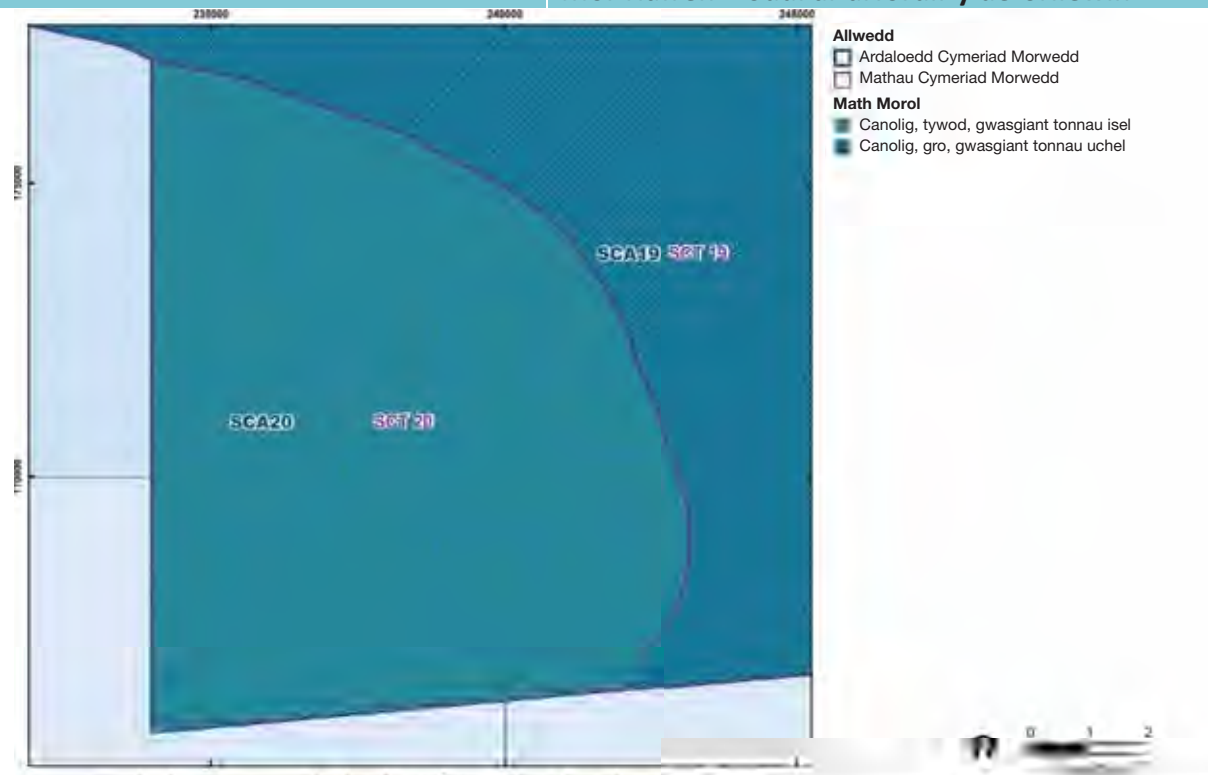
235000 240000 245000

175000

170000

SCA19 SCT 19

SCA20 SCT 20

Allwedd
Ardaloedd Cymeriad Morwedd
Mathau Cymeriad Morwedd

Math Morol
Canolig, tywod, gwasgiant tonnau isel
Canolig, gro, gwasgiant tonnau uchel

0 1 2